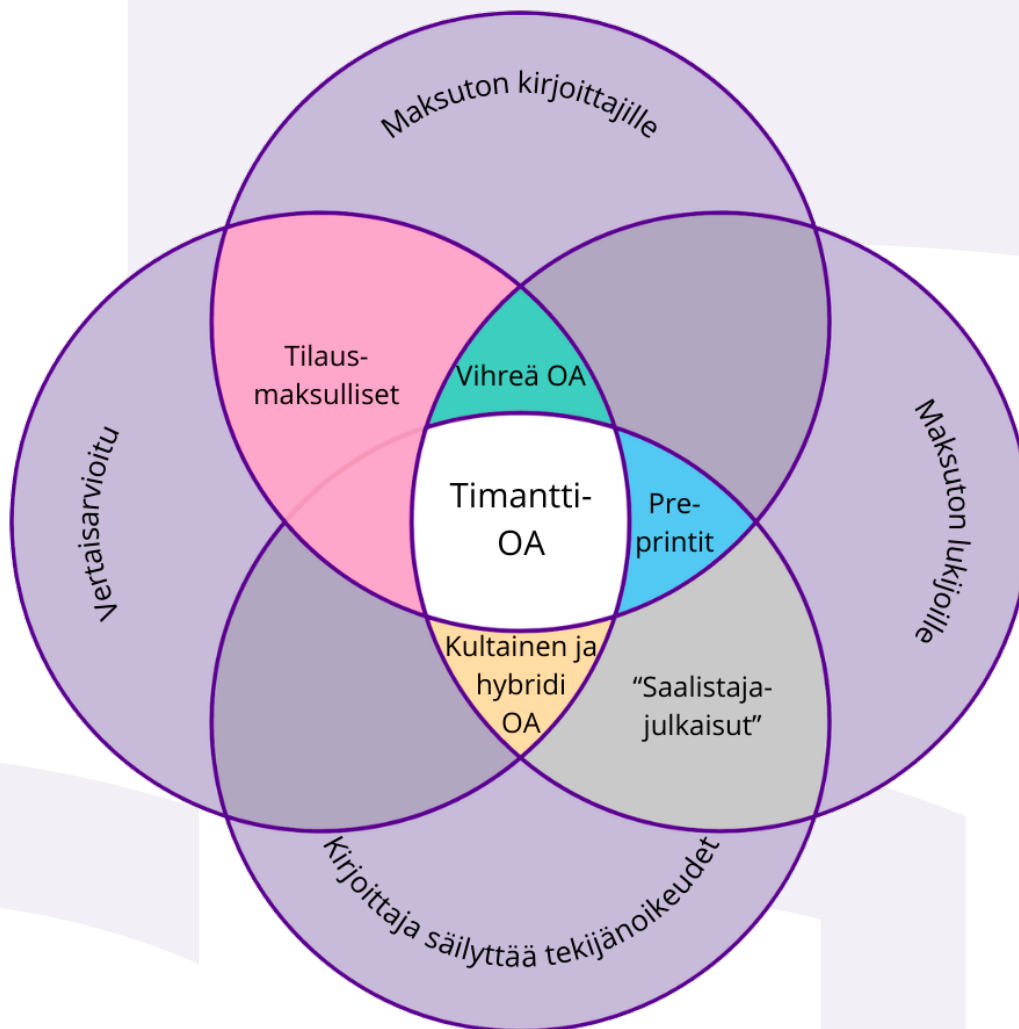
Maksuton kirjoittajille

Vertaisarvioitu

Maksuton lukijoille

Kirjoittaja säilyttää tekijänoikeudet

Tilaus-maksulliset

Vihreä OA

Timantti-OA

Pre-printit

Kultainen ja hybridi OA

"Saalistaja-julkaisut"